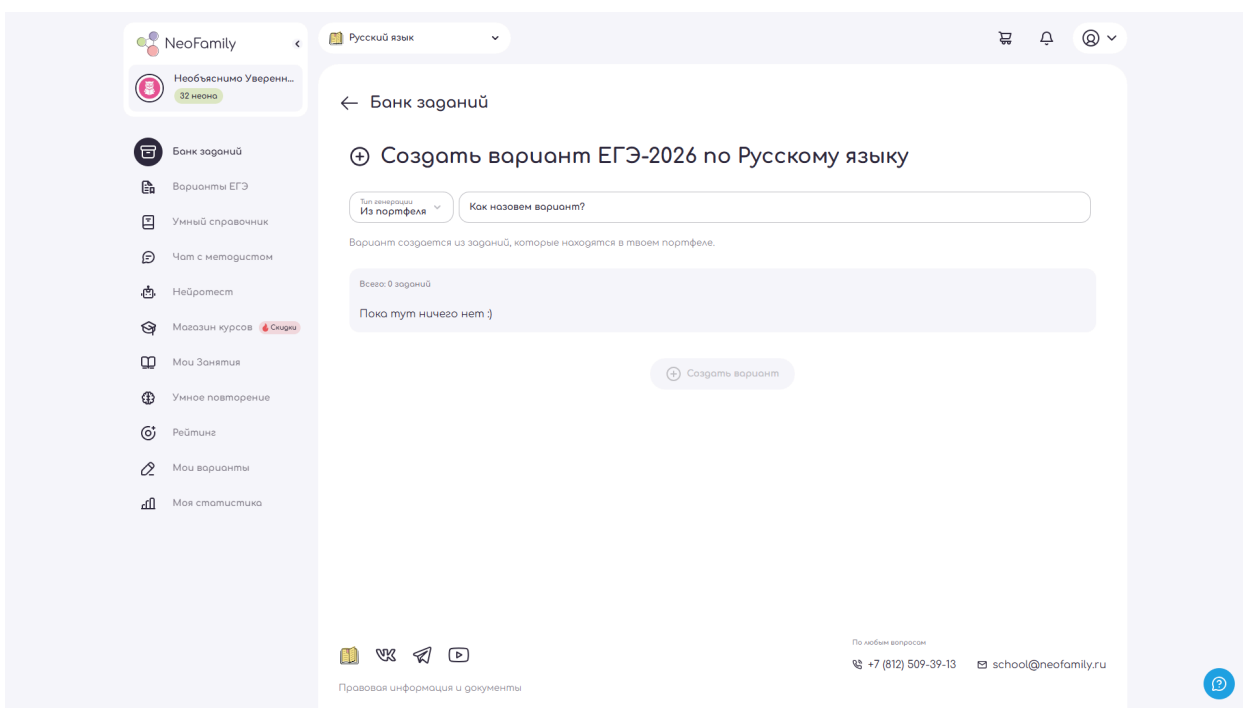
NeoFamily

Необъяснимо Уверенн...
32 неона

Банк заданий
Варианты ЕГЭ
Умный справочник
Чат с методистом
Нейротест
Магазин курсов Скидки
Мои Занятия
Умное повторение
Рейтинг
Мои варианты
Моя статистика

Русский язык

← Банк заданий

⊕ Создать вариант ЕГЭ-2026 по Русскому языку

Тип генерации
Из портфеля

Как назовем вариант?

Вариант создается из заданий, которые находятся в твоем портфеле.

Всего: 0 заданий

Пока тут ничего нет :)

Создать вариант

По любым вопросам
+7 (812) 509-39-13
school@neofamily.ru

Правовая информация и документы